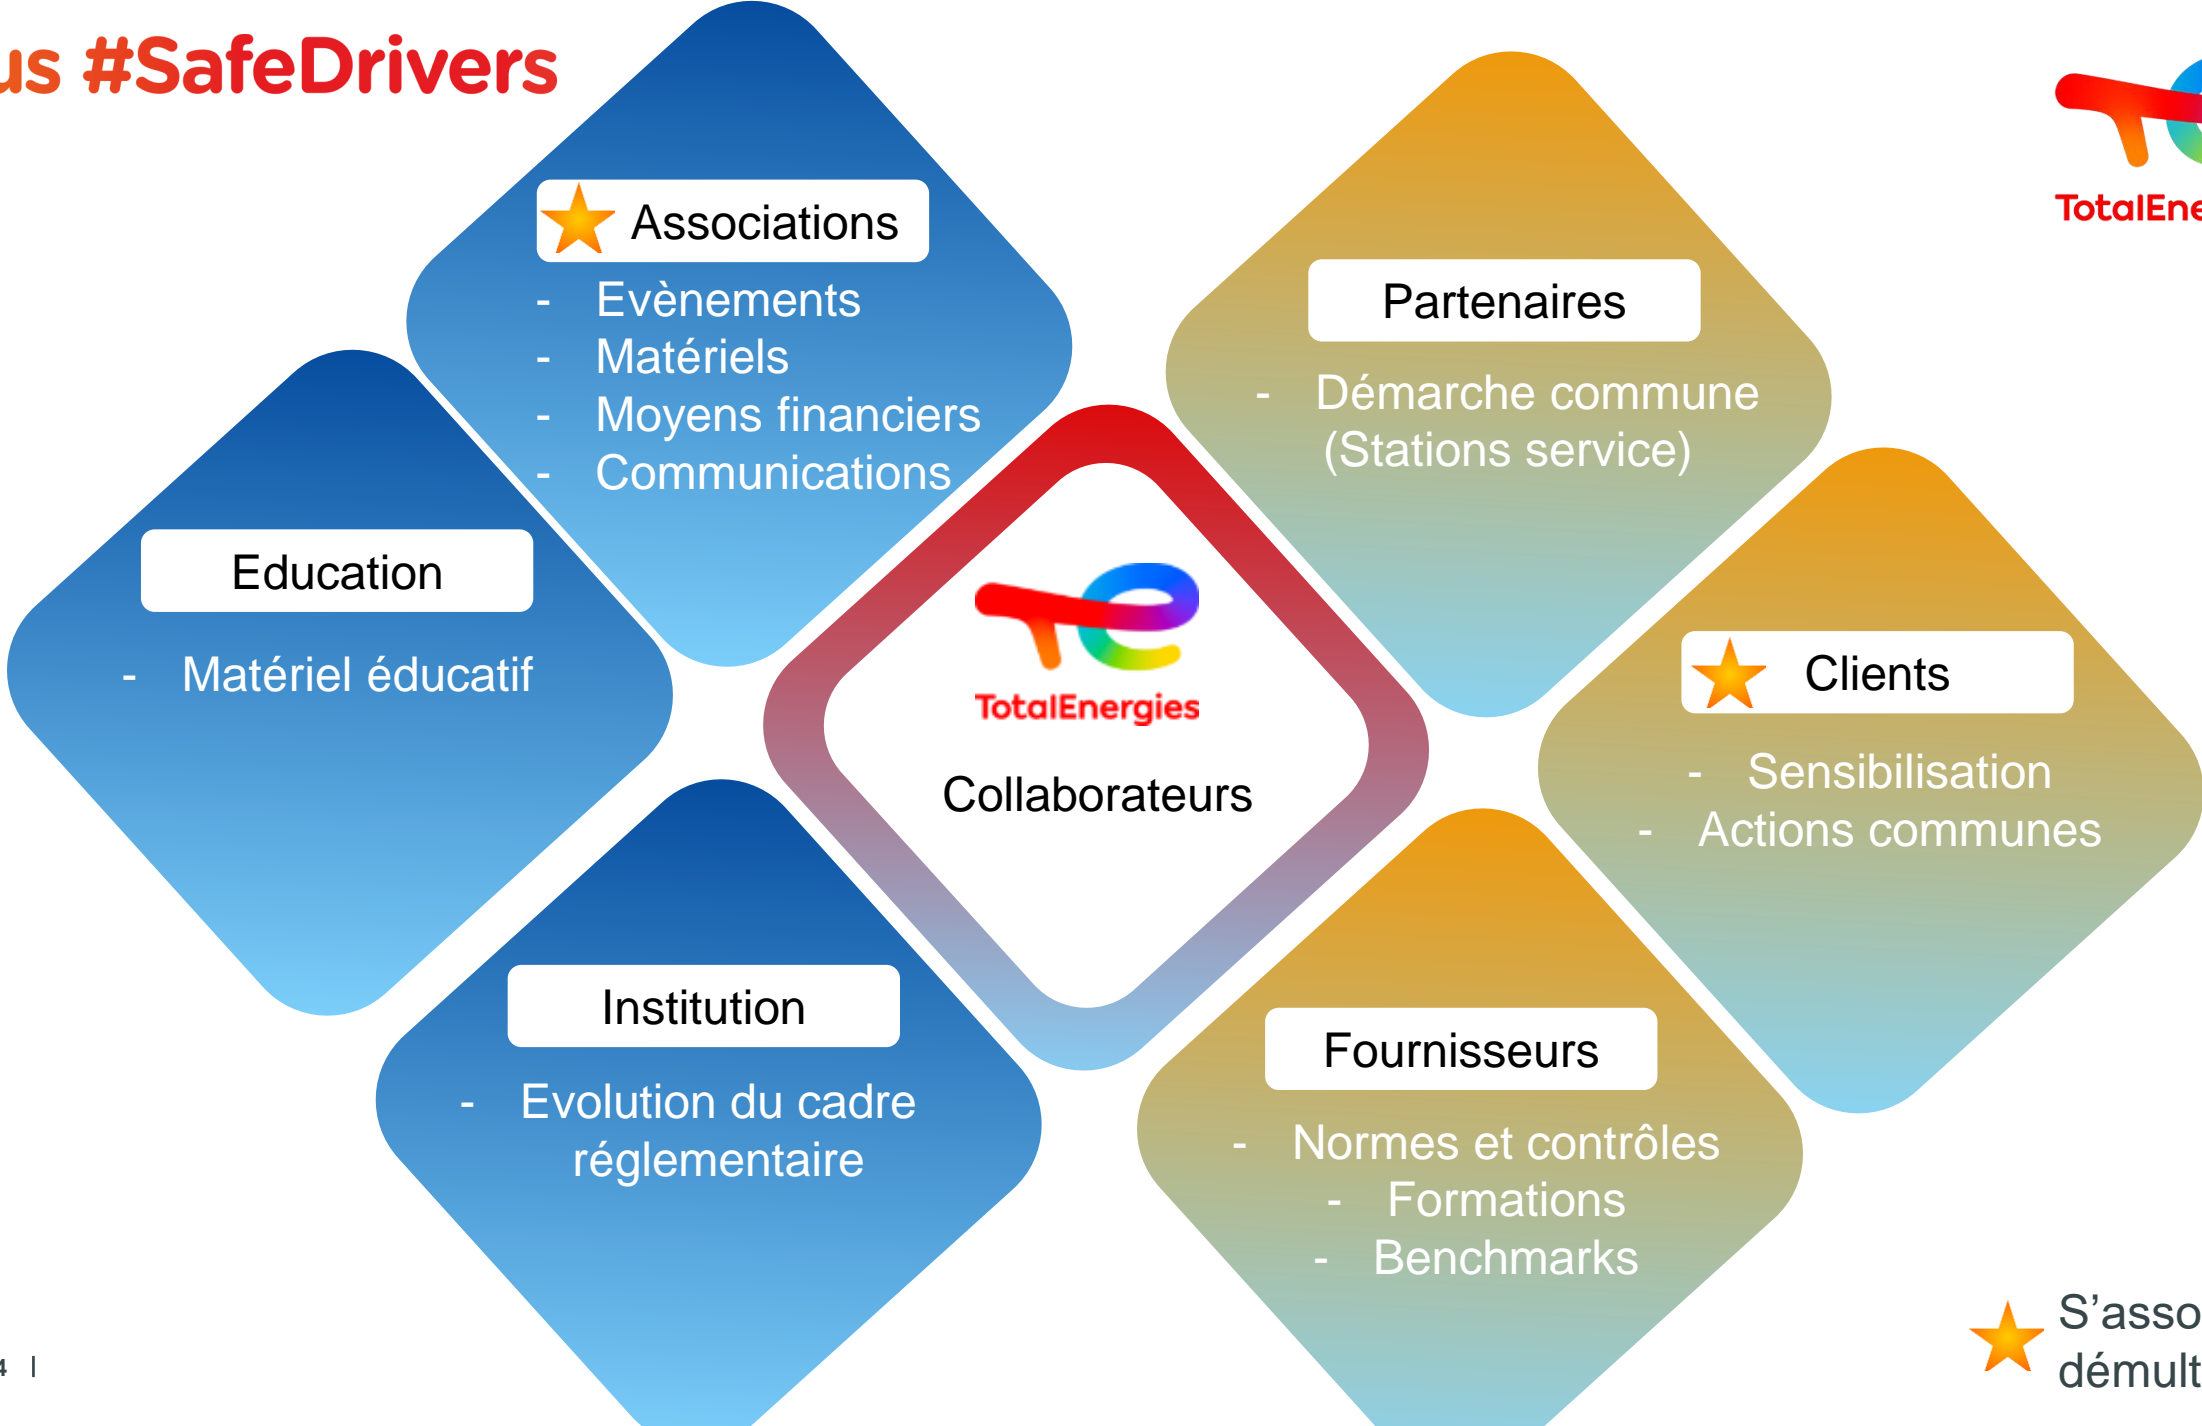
us #SafeDrivers

TotalEne

Associations
- Evènements
- Matériels
- Moyens financiers
- Communications

Partenaires
- Démarche commune (Stations service)

Education
- Matériel éducatif

TotalEnergies
Collaborateurs

Clients
- Sensibilisation
- Actions communes

Institution
- Evolution du cadre réglementaire

Fournisseurs
- Normes et contrôles
- Formations
- Benchmarks

S'asso
démult

4 |